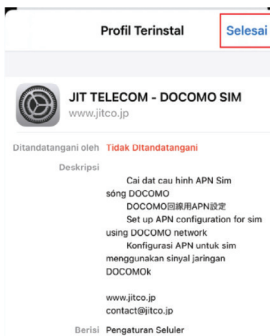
Profil Terinstal

Selesai

JIT TELECOM - DOCOMO SIM
www.jitco.jp

Ditandatangani oleh Tidak Ditandatangani

Deskripsi
Cai dat cau hinh APN Sim sóng DOCOMO
DOCOMO回線用APN設定
Set up APN configuration for sim using DOCOMO network
Konfigurasi APN untuk sim menggunakan sinyal jaringan DOCOMOk

www.jitco.jp
contact@jitco.jp

Berisi Pengaturan Seluler